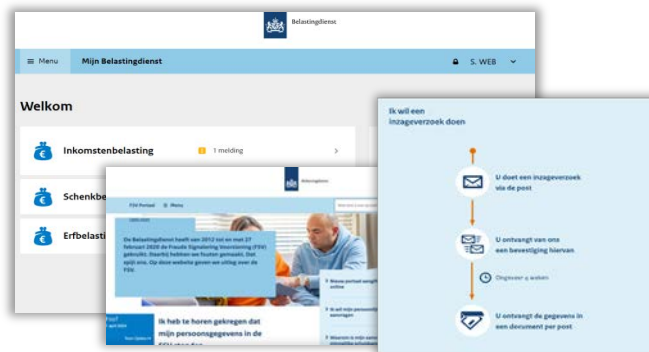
Belastingdienst

≡ Menu Mijn Belastingdienst S. WEB

Welkom

Inkomstenbelasting 1 melding

Schenkbe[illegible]

Erfbelasti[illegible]

Belastingdienst

FSV Portaal ≡ Menu

De Belastingdienst heeft van 2013 tot en met 27 februari 2020 de Fraude Signalering Voorziening (FSV) gebruikt. Daarbij hebben we fouten gemaakt. Dat spijt ons. Op deze website geven we uitleg over de FSV.

Ik heb te horen gekregen dat mijn persoonsgegevens in de FSV staan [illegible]

Nieuw portaal aangif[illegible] online

Ik wil mijn persoons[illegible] aanvragen

Waarom is mijn aanv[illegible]

Ik wil een inzageverzoek doen

U doet een inzageverzoek via de post

U ontvangt van ons een bevestiging hiervan

Ongeveer 4 weken

U ontvangt de gegevens in een document per post